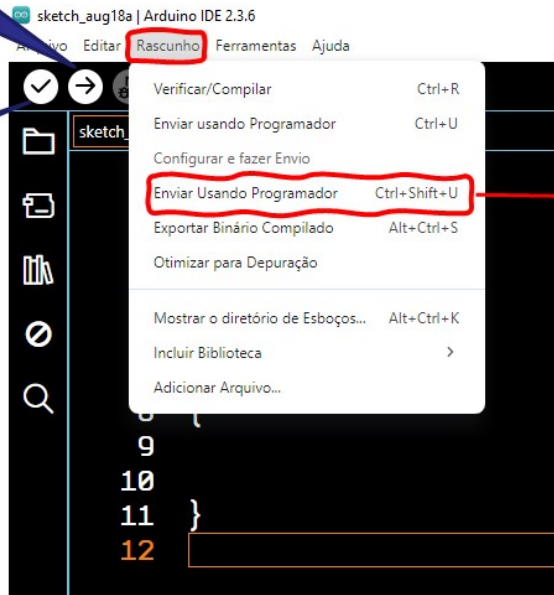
sketch_aug18a | Arduino IDE 2.3.6

A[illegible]ivo Editar Rascunho Ferramentas Ajuda

sketch_

| | |
|---|---|
| Verificar/Compilar | Ctrl+R |
| Enviar usando Programador | Ctrl+U |
| Configurar e fazer Envio | |
| Enviar Usando Programador | Ctrl+Shift+U |
| Exportar Binário Compilado | Alt+Ctrl+S |
| Otimizar para Depuração | |
| Mostrar o diretório de Esboços... | Alt+Ctrl+K |
| Incluir Biblioteca | > |
| Adicionar Arquivo... | |

8 {
9
10
11 }
12